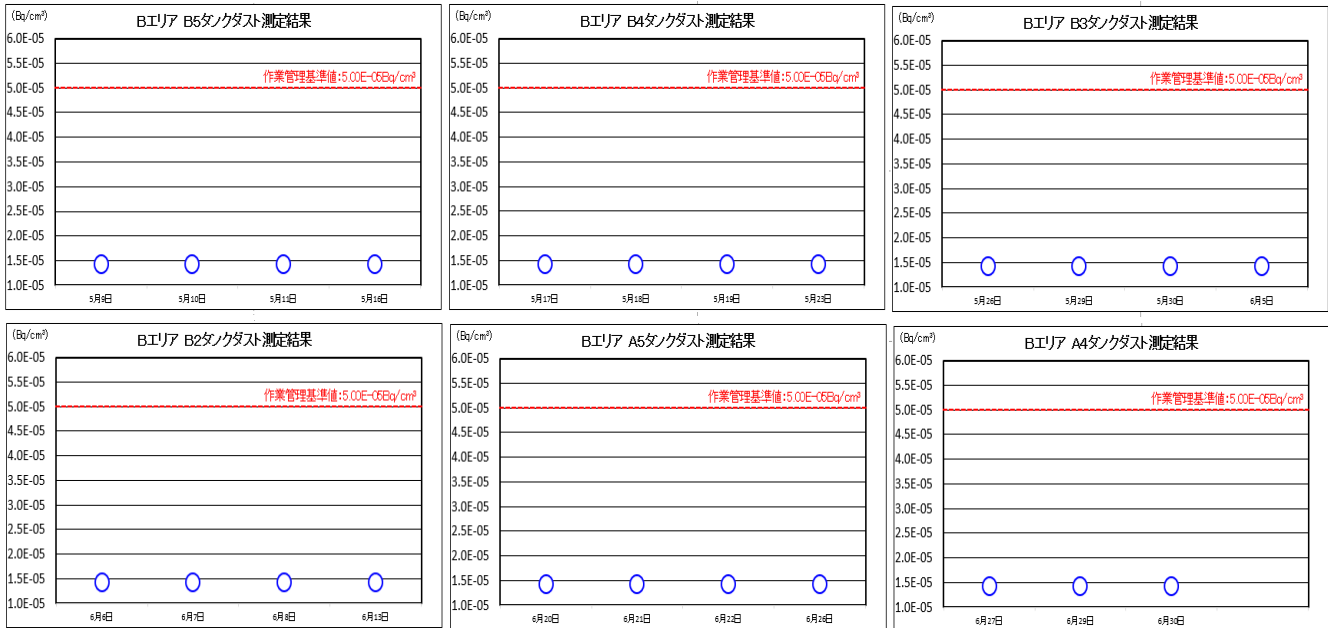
(Bq/cm³)
Bエリア B5タンクダスト測定結果
6.0E-05
5.5E-05
5.0E-05
4.5E-05
4.0E-05
3.5E-05
3.0E-05
2.5E-05
2.0E-05
1.5E-05
1.0E-05
作業管理基準値:5.00E-05Bq/cm³
5月9日 5月10日 5月11日 5月16日

(Bq/cm³)
Bエリア B4タンクダスト測定結果
6.0E-05
5.5E-05
5.0E-05
4.5E-05
4.0E-05
3.5E-05
3.0E-05
2.5E-05
2.0E-05
1.5E-05
1.0E-05
作業管理基準値:5.00E-05Bq/cm³
5月17日 5月18日 5月19日 5月23日

(Bq/cm³)
Bエリア B3タンクダスト測定結果
6.0E-05
5.5E-05
5.0E-05
4.5E-05
4.0E-05
3.5E-05
3.0E-05
2.5E-05
2.0E-05
1.5E-05
1.0E-05
作業管理基準値:5.00E-05Bq/cm³
5月26日 5月29日 5月30日 6月5日

(Bq/cm³)
Bエリア B2タンクダスト測定結果
6.0E-05
5.5E-05
5.0E-05
4.5E-05
4.0E-05
3.5E-05
3.0E-05
2.5E-05
2.0E-05
1.5E-05
1.0E-05
作業管理基準値:5.00E-05Bq/cm³
6月6日 6月7日 6月8日 6月13日

(Bq/cm³)
Bエリア A5タンクダスト測定結果
6.0E-05
5.5E-05
5.0E-05
4.5E-05
4.0E-05
3.5E-05
3.0E-05
2.5E-05
2.0E-05
1.5E-05
1.0E-05
作業管理基準値:5.00E-05Bq/cm³
6月20日 6月21日 6月22日 6月26日

(Bq/cm³)
Bエリア A4タンクダスト測定結果
6.0E-05
5.5E-05
5.0E-05
4.5E-05
4.0E-05
3.5E-05
3.0E-05
2.5E-05
2.0E-05
1.5E-05
1.0E-05
作業管理基準値:5.00E-05Bq/cm³
6月27日 6月29日 6月30日